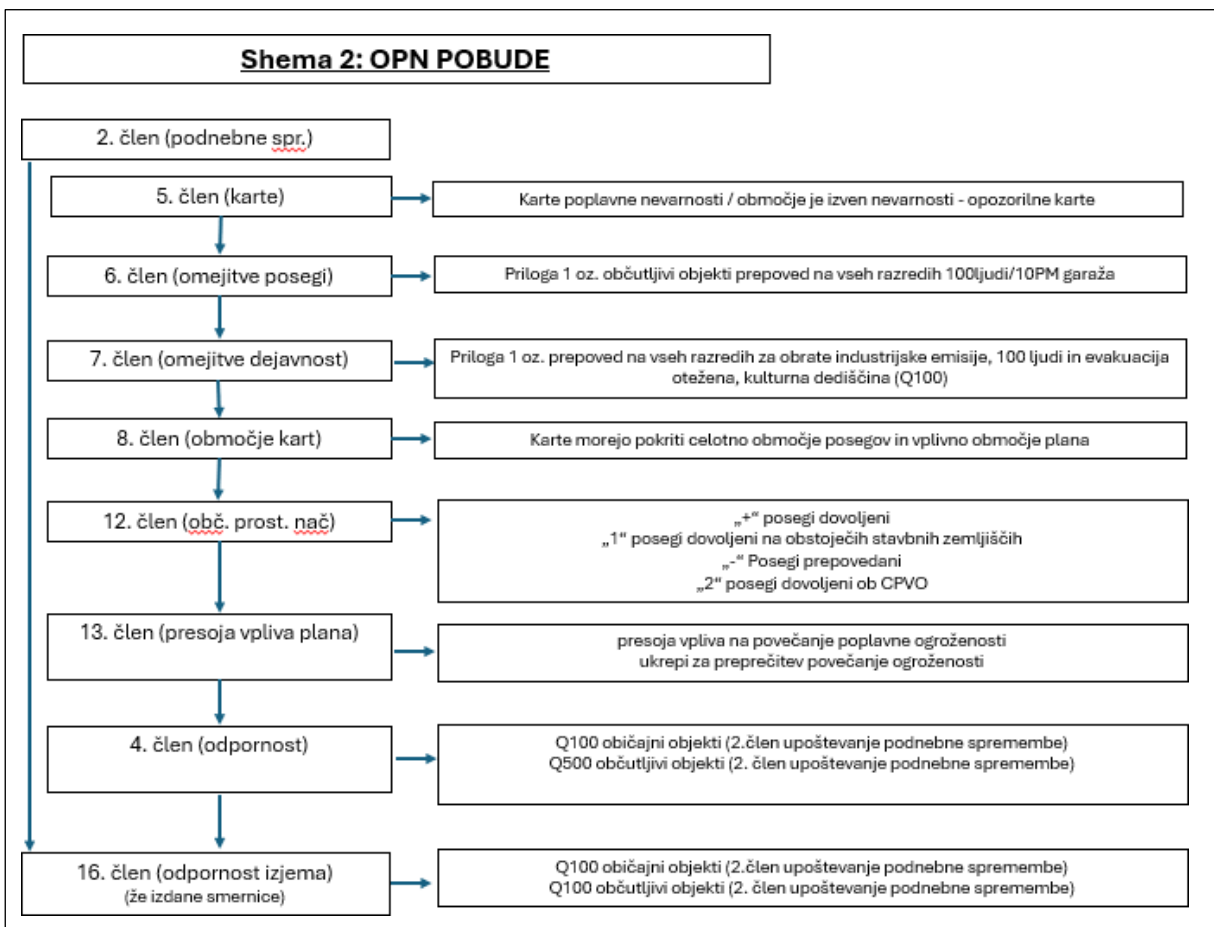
Shema 2: OPN POBUDE

2. člen (podnebne spr.)

5. člen (karte)

Karte poplavne nevarnosti / območje je izven nevarnosti - opozorilne karte

6. člen (omejitve posegi)

Priloga 1 oz. občutljivi objekti prepoved na vseh razredih 100ljudi/10PM garaža

7. člen (omejitve dejavnost)

Priloga 1 oz. prepoved na vseh razredih za obrate industrijske emisije, 100 ljudi in evakuacija otežena, kulturna dediščina (Q100)

8. člen (območje kart)

Karte morejo pokriti celotno območje posegov in vplivno območje plana

12. člen (obč. prost. nač)

„+“ posegi dovoljeni
„1“ posegi dovoljeni na obstoječih stavbnih zemljiščih
„-“ Posegi prepovedani
„2“ posegi dovoljeni ob CPVO

13. člen (presoja vpliva plana)

presoja vpliva na povečanje poplavne ogroženosti
ukrepi za preprečitev povečanje ogroženosti

4. člen (odpornost)

Q100 običajni objekti (2.člen upoštevanje podnebne spremembe)
Q500 občutljivi objekti (2. člen upoštevanje podnebne spremembe)

16. člen (odpornost izjema)
(že izdane smernice)

Q100 običajni objekti (2.člen upoštevanje podnebne spremembe)
Q100 občutljivi objekti (2. člen upoštevanje podnebne spremembe)